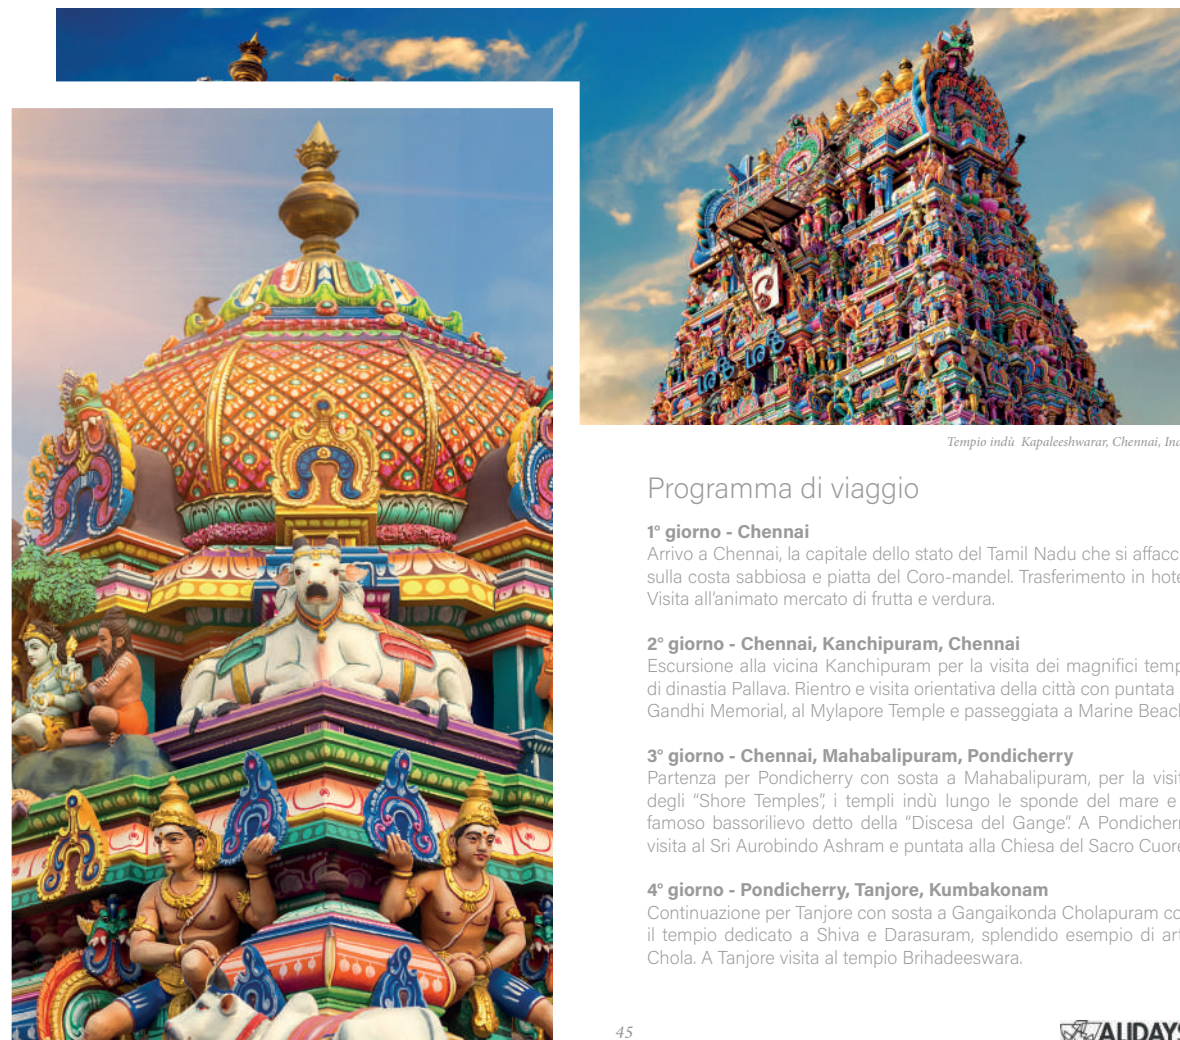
Tempio indù Kapaleeshwarar, Chennai, Ind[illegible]

Programma di viaggio

1° giorno - Chennai
Arrivo a Chennai, la capitale dello stato del Tamil Nadu che si affacc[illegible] sulla costa sabbiosa e piatta del Coro-mandel. Trasferimento in hote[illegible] Visita all'animato mercato di frutta e verdura.

2° giorno - Chennai, Kanchipuram, Chennai
Escursione alla vicina Kanchipuram per la visita dei magnifici temp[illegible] di dinastia Pallava. Rientro e visita orientativa della città con puntata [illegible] Gandhi Memorial, al Mylapore Temple e passeggiata a Marine Beac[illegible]

3° giorno - Chennai, Mahabalipuram, Pondicherry
Partenza per Pondicherry con sosta a Mahabalipuram, per la visi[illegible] degli "Shore Temples", i templi indù lungo le sponde del mare e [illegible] famoso bassorilievo detto della "Discesa del Gange". A Pondicher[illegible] visita al Sri Aurobindo Ashram e puntata alla Chiesa del Sacro Cuor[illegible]

4° giorno - Pondicherry, Tanjore, Kumbakonam
Continuazione per Tanjore con sosta a Gangaikonda Cholapuram co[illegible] il tempio dedicato a Shiva e Darasuram, splendido esempio di ar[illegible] Chola. A Tanjore visita al tempio Brihadeeswara.

45

ALIDAY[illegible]